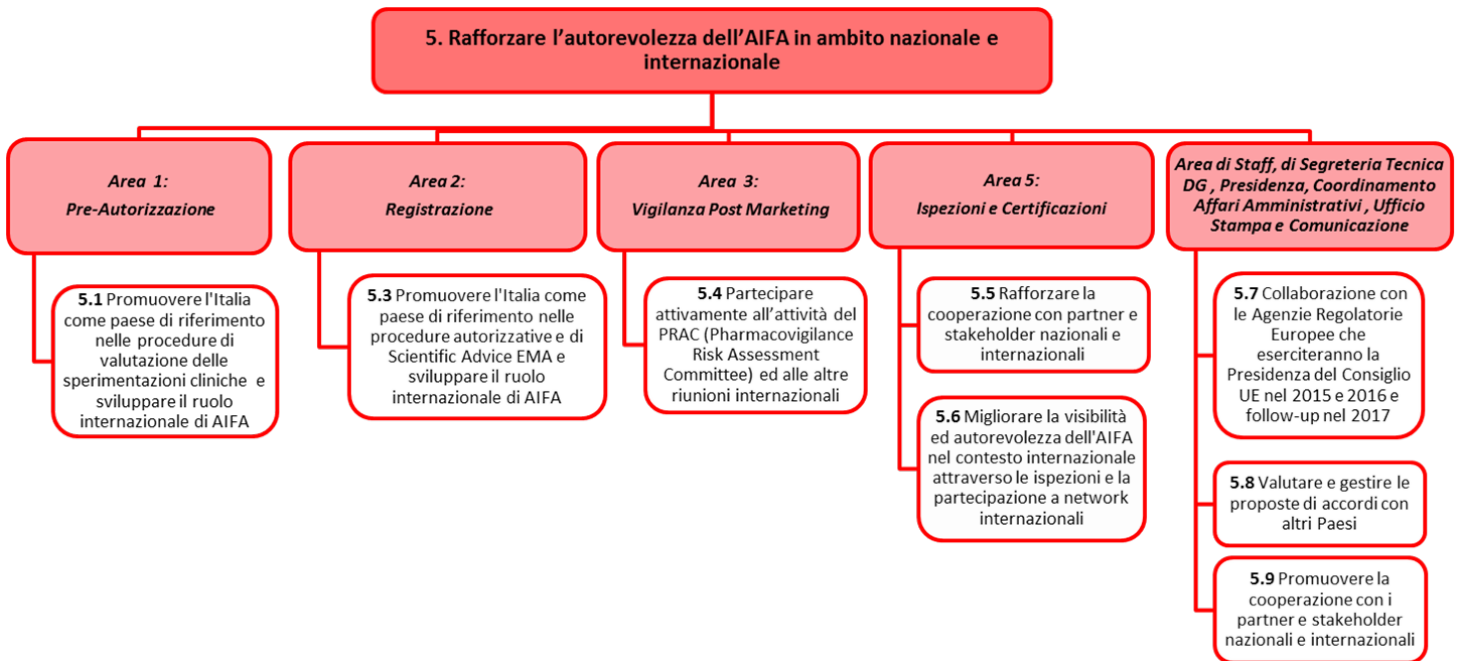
5. Rafforzare l'autorevolezza dell'AIFA in ambito nazionale e internazionale

Area 1:
Pre-Autorizzazione

5.1 Promuovere l'Italia come paese di riferimento nelle procedure di valutazione delle sperimentazioni cliniche e sviluppare il ruolo internazionale di AIFA

Area 2:
Registrazione

5.3 Promuovere l'Italia come paese di riferimento nelle procedure autorizzative e di Scientific Advice EMA e sviluppare il ruolo internazionale di AIFA

Area 3:
Vigilanza Post Marketing

5.4 Partecipare attivamente all'attività del PRAC (Pharmacovigilance Risk Assessment Committee) ed alle altre riunioni internazionali

Area 5:
Ispezioni e Certificazioni

5.5 Rafforzare la cooperazione con partner e stakeholder nazionali e internazionali

5.6 Migliorare la visibilità ed autorevolezza dell'AIFA nel contesto internazionale attraverso le ispezioni e la partecipazione a network internazionali

Area di Staff, di Segreteria Tecnica DG , Presidenza, Coordinamento Affari Amministrativi , Ufficio Stampa e Comunicazione

5.7 Collaborazione con le Agenzie Regolatorie Europee che eserciteranno la Presidenza del Consiglio UE nel 2015 e 2016 e follow-up nel 2017

5.8 Valutare e gestire le proposte di accordi con altri Paesi

5.9 Promuovere la cooperazione con i partner e stakeholder nazionali e internazionali